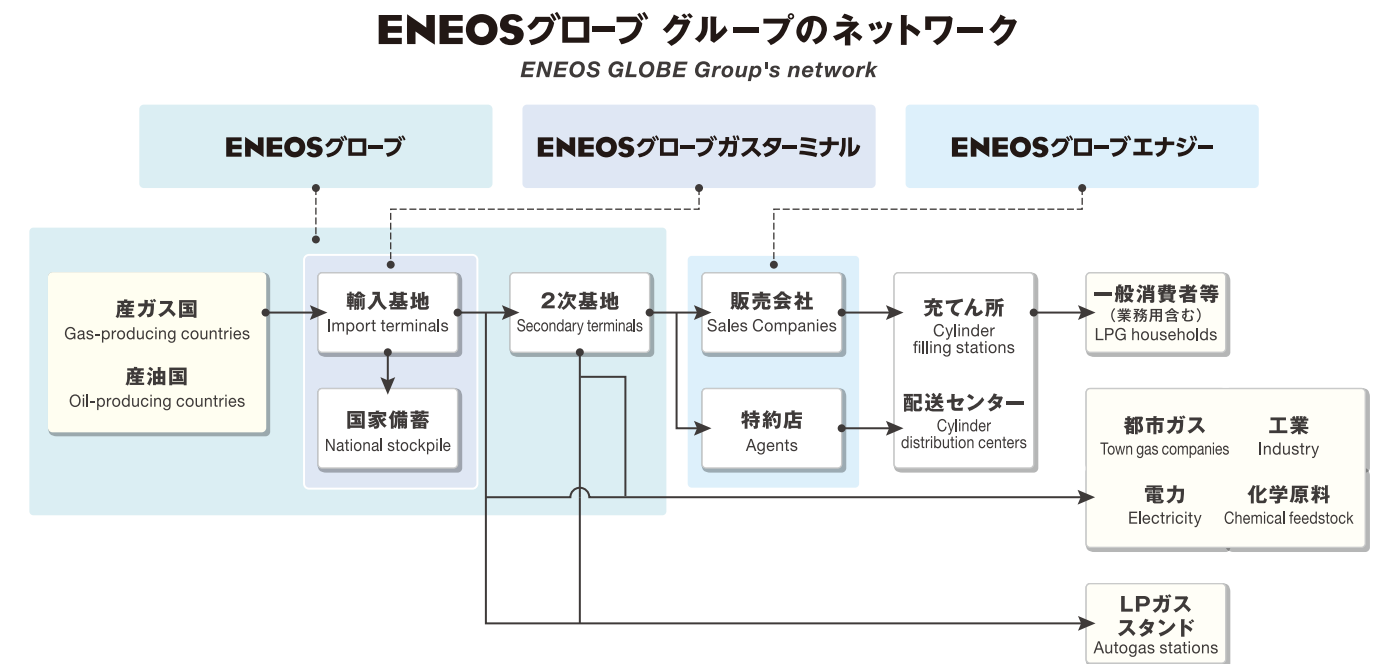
ENEOSグローブ グループのネットワーク
ENEOS GLOBE Group's network

ENEOSグローブ

ENEOSグローブガスターミナル

ENEOSグローブエナジー

産ガス国
Gas-producing countries

産油国
Oil-producing countries

輸入基地
Import terminals

国家備蓄
National stockpile

2次基地
Secondary terminals

販売会社
Sales Companies

特約店
Agents

充てん所
Cylinder filling stations

配送センター
Cylinder distribution centers

一般消費者等
（業務用含む）
LPG households

都市ガス
Town gas companies

工業
Industry

電力
Electricity

化学原料
Chemical feedstock

LPガス
スタンド
Autogas stations